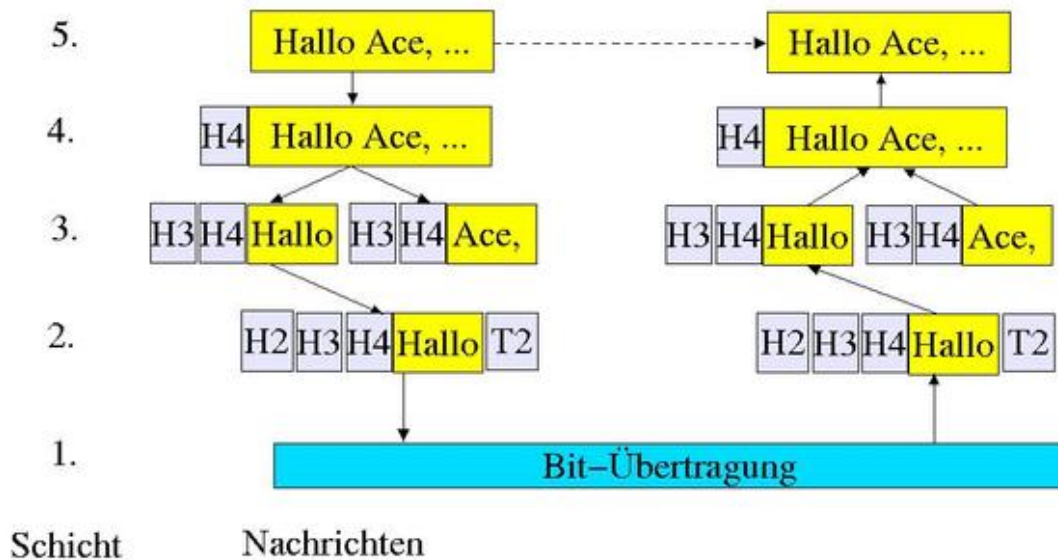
5. Hallo Ace, ... Hallo Ace, ...

4. H4 Hallo Ace, ... H4 Hallo Ace, ...

3. H3 H4 Hallo H3 H4 Ace, H3 H4 Hallo H3 H4 Ace,

2. H2 H3 H4 Hallo T2 H2 H3 H4 Hallo T2

1. Bit–Übertragung

Schicht Nachrichten